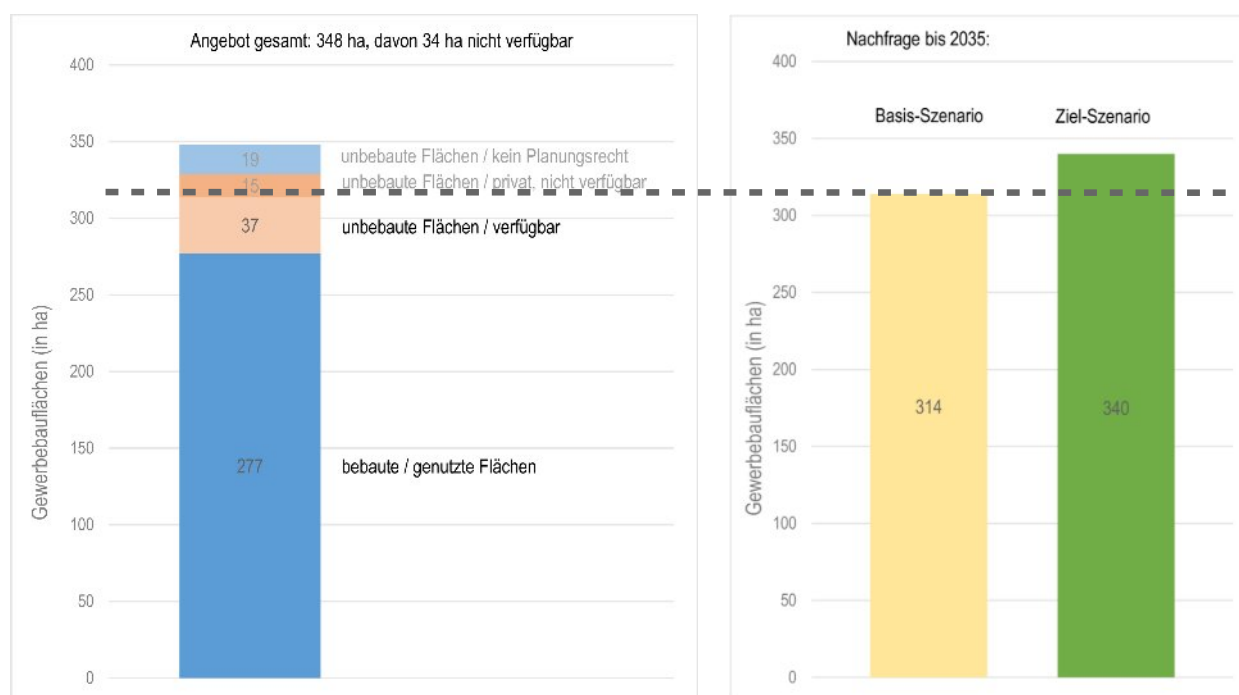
Angebot gesamt: 348 ha, davon 34 ha nicht verfügbar

400
350
300
250
200
150
100
50
0

Gewerbebauflächen (in ha)

19 unbebaute Flächen / kein Planungsrecht
15 unbebaute Flächen / privat, nicht verfügbar
37 unbebaute Flächen / verfügbar
277 bebaute / genutzte Flächen

Nachfrage bis 2035:

400
350
300
250
200
150
100
50
0

Gewerbebauflächen (in ha)

Basis-Szenario
314

Ziel-Szenario
340